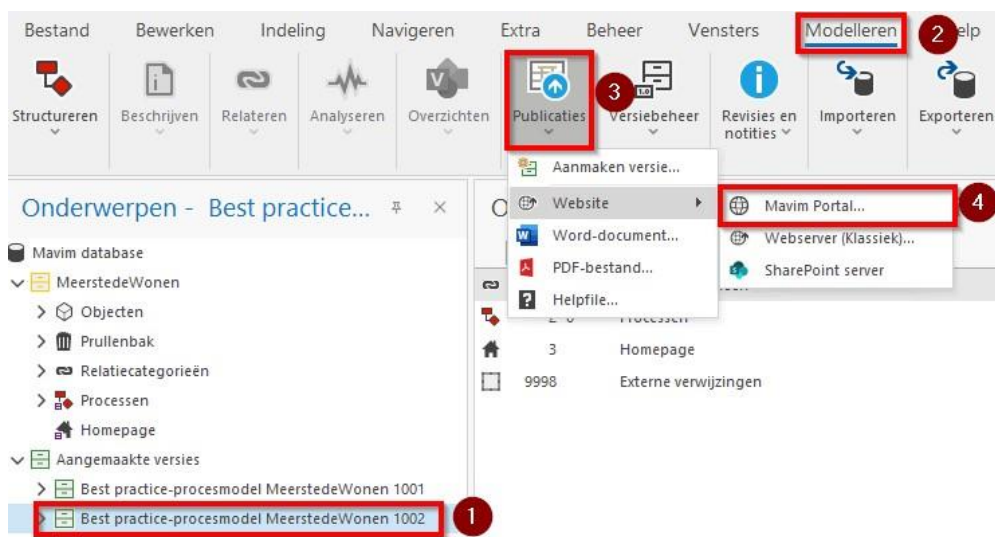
Bestand Bewerken Indeling Navigeren Extra Beheer Vensters Modelleren 2 elp

Structureren Beschrijven Relateren Analyseren Overzichten Publicaties 3 Versiebeheer Revisies en notities Importeren Exporteren

Aanmaken versie...
Website
Word-document...
PDF-bestand...
Helpfile...

Mavim Portal... 4
Webserver (Klassiek)...
SharePoint server

Onderwerpen - Best practice...

Mavim database
MeerstedeWonen
Objecten
Prullenbak
Relatiecategorieën
Processen
Homepage
Aangemaakte versies
Best practice-procesmodel MeerstedeWonen 1001
Best practice-procesmodel MeerstedeWonen 1002 1

O

2 0 Processen
3 Homepage
9998 Externe verwijzingen